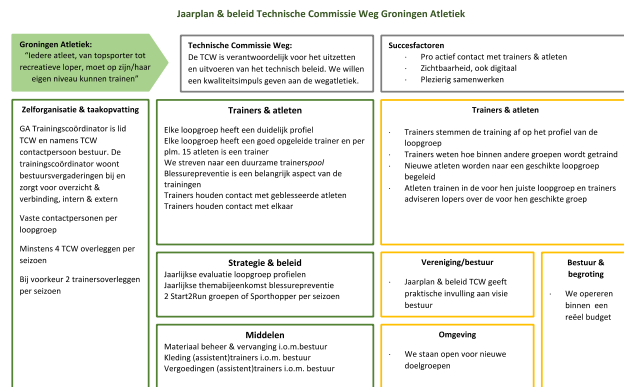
Jaarplan & beleid Technische Commissie Weg Groningen Atletiek

Groningen Atletiek:
"Iedere atleet, van topsporter tot recreatieve loper, moet op zijn/haar eigen niveau kunnen trainen"

Technische Commissie Weg:
De TCW is verantwoordelijk voor het uitzetten en uitvoeren van het technisch beleid. We willen een kwaliteitsimpuls geven aan de wegatletiek.

Succesfactoren
· Pro actief contact met trainers & atleten
· Zichtbaarheid, ook digitaal
· Plezierig samenwerken

Zelforganisatie & taakopvatting

GA Trainingscoördinator is lid TCW en namens TCW contactpersoon bestuur. De trainingscoördinator woont bestuursvergaderingen bij en zorgt voor overzicht & verbinding, intern & extern

Vaste contactpersonen per loopgroep

Minstens 4 TCW overleggen per seizoen

Bij voorkeur 2 trainersoverleggen per seizoen

Trainers & atleten

Elke loopgroep heeft een duidelijk profiel
Elke loopgroep heeft een goed opgeleide trainer en per plm. 15 atleten is een trainer
We streven naar een duurzame trainerspool
Blessurepreventie is een belangrijk aspect van de trainingen
Trainers houden contact met geblesseerde atleten
Trainers houden contact met elkaar

Trainers & atleten

· Trainers stemmen de training af op het profiel van de loopgroep
· Trainers weten hoe binnen andere groepen wordt getraind
· Nieuwe atleten worden naar een geschikte loopgroep begeleid
· Atleten trainen in de voor hen juiste loopgroep en trainers adviseren lopers over de voor hen geschikte groep

Strategie & beleid

Jaarlijkse evaluatie loopgroep profielen
Jaarlijkse themabijeenkomst blessurepreventie
2 Start2Run groepen of Sporthopper per seizoen

Vereniging/bestuur

· Jaarplan & beleid TCW geeft praktische invulling aan visie bestuur

Bestuur & begroting

· We opereren binnen een reëel budget

Middelen

Materiaal beheer & vervanging i.o.m.bestuur
Kleding (assistent)trainers i.o.m. bestuur
Vergoedingen (assistent)trainers i.o.m. bestuur

Omgeving

· We staan open voor nieuwe doelgroepen